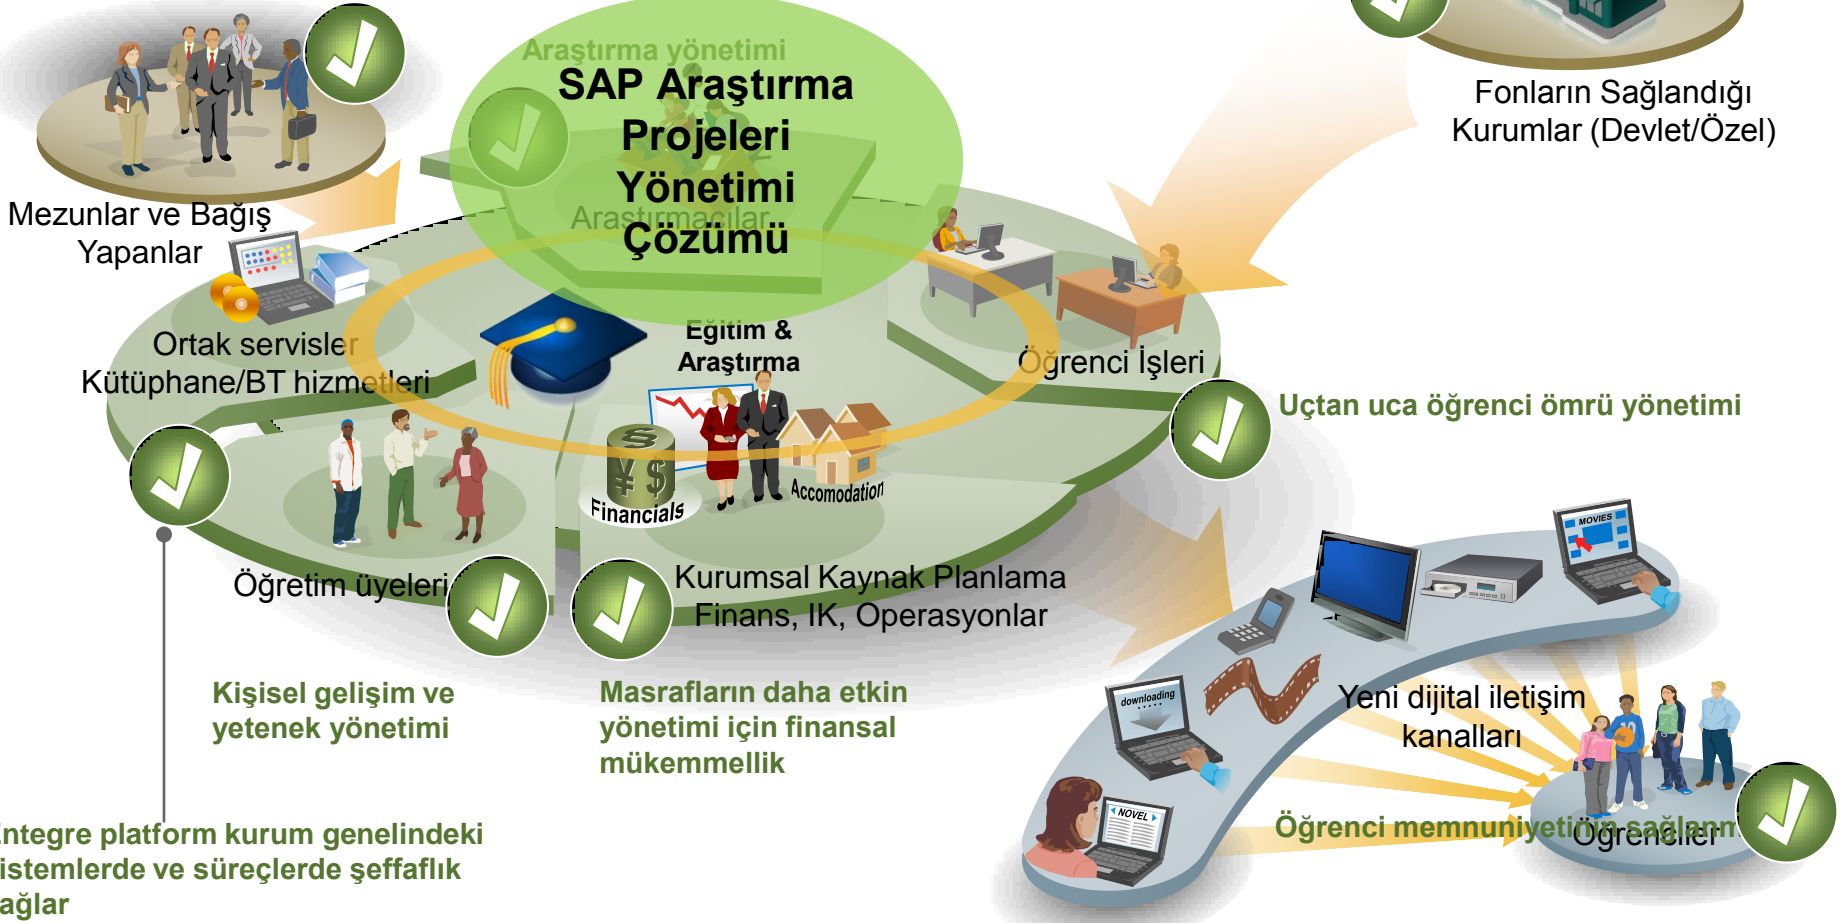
Araştırma yönetimi

SAP Araştırma Projeleri Yönetimi Çözümü

Araştırmacılar

Fonların Sağlandığı Kurumlar (Devlet/Özel)

Mezunlar ve Bağış Yapanlar

Ortak servisler Kütüphane/BT hizmetleri

Eğitim & Araştırma

Öğrenci İşleri

Uçtan uca öğrenci ömrü yönetimi

Financials

Accomodation

Öğretim üyeleri

Kurumsal Kaynak Planlama Finans, IK, Operasyonlar

MOVIES

downloading

Yeni dijital iletişim kanalları

NOVEL

Kişisel gelişim ve yetenek yönetimi

Masrafların daha etkin yönetimi için finansal mükemmellik

integre platform kurum genelindeki istemlerde ve süreçlerde şeffaflık ağlar

Öğrenci memnuniyetinin sağlanm

Öğrenciler